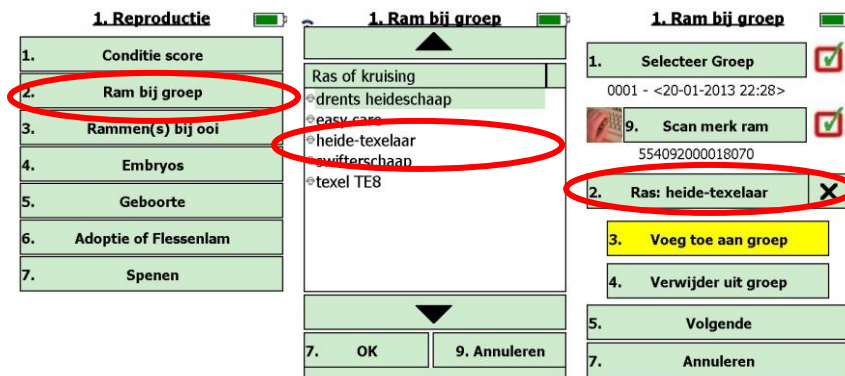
1. Reproductie

1. Conditie score

2. Ram bij groep

3. Rammen(s) bij ooi

4. Embryos

5. Geboorte

6. Adoptie of Flessenlam

7. Spenen

1. Ram bij groep

Ras of kruising

drents heideschaap

easy care

heide-texelaar

swifterschaap

texel TE8

7. OK

9. Annuleren

1. Ram bij groep

1. Selecteer Groep

0001 - <20-01-2013 22:28>

9. Scan merk ram

554092000018070

2. Ras: heide-texelaar

3. Voeg toe aan groep

4. Verwijder uit groep

5. Volgende

7. Annuleren